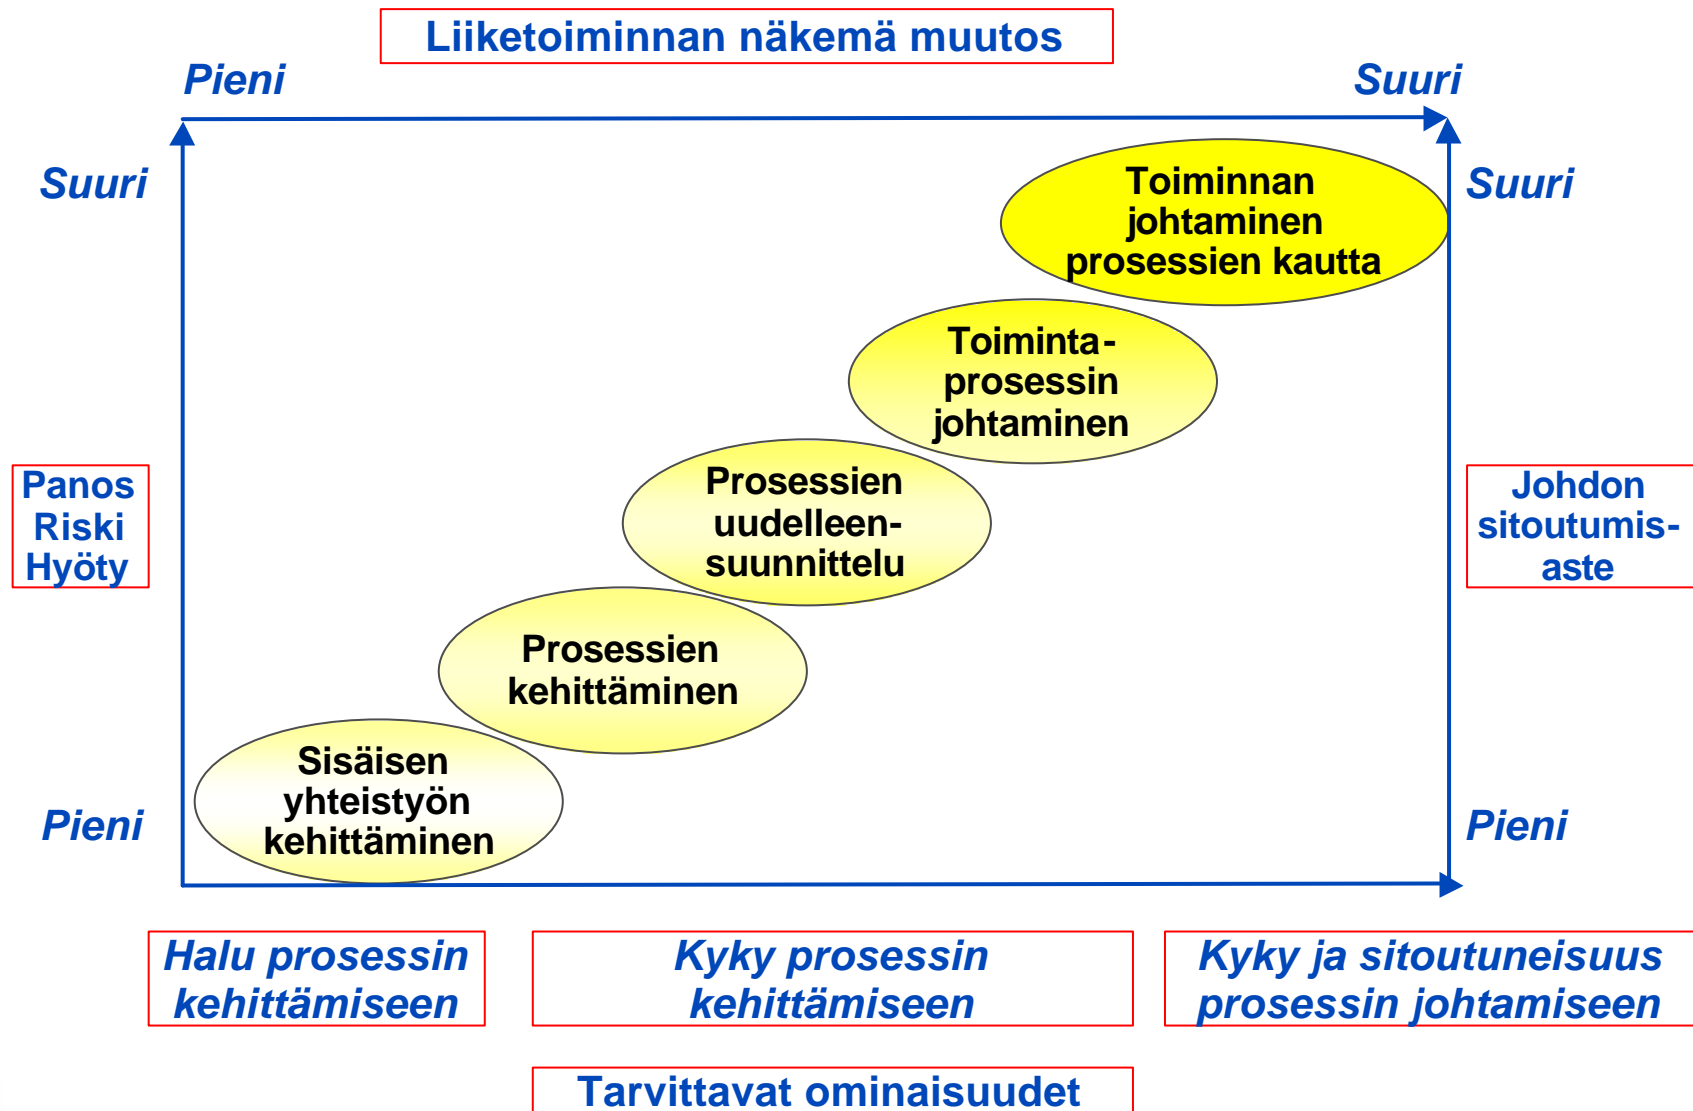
Liiketoiminnan näkemä muutos

Pieni

Suuri

Suuri

Suuri

Toiminnan johtaminen prosessien kautta

Toimintaprosessin johtaminen

Prosessien uudelleensuunnittelu

Prosessien kehittäminen

Sisäisen yhteistyön kehittäminen

Panos Riski Hyöty

Johdon sitoutumisaste

Pieni

Pieni

Halu prosessin kehittämiseen

Kyky prosessin kehittämiseen

Kyky ja sitoutuneisuus prosessin johtamiseen

Tarvittavat ominaisuudet